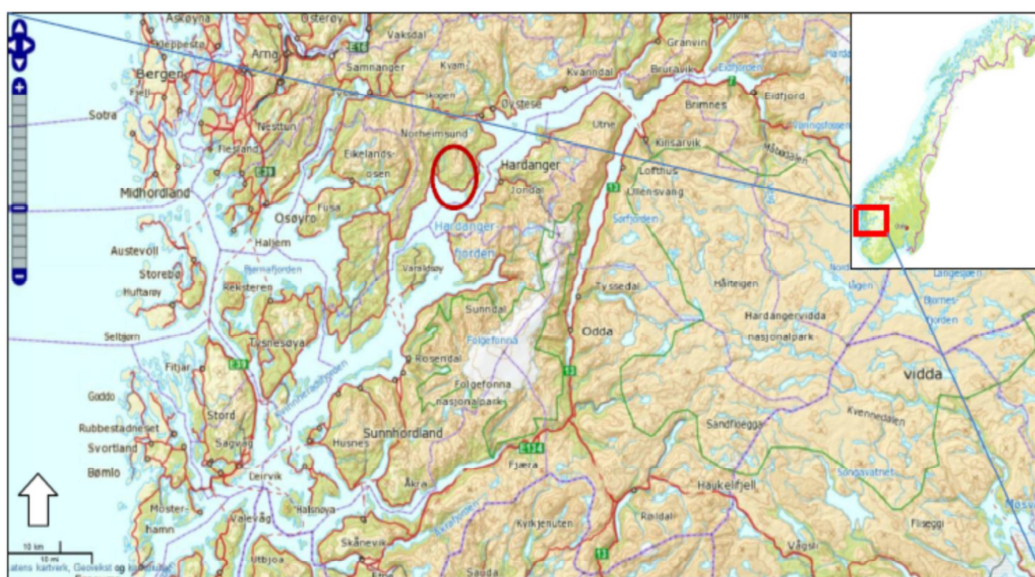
Askøyna
Osterøy
Vaksdal
Kleppestø
Arna
E16
Granvin
Bergen
Samnanger
Kvam
Kvanndal
Bruravik
Eidfjorden
Fjell
Eidfjord
Sotra
Øystese
Brimnes
Nesttun
Norheimsund
Utne
Fjellsrud
Kinsarvik
Eikelandsosen
Hardanger
Midhordland
E39
Jondal
13
Lofthus
Ullensvang
Os
Osøyro
Hardangerfjorden
Sørfjorden
Austevoll
Haljem
Storebø
Bjørnafjorden
Varaldsøy
Tyssedal
Hårteigen
Huftarøy
Reksteren
Sunndal
Hardangervidda nasjonalpark
Tysnesøya
Selbjørn
Folgefonna
Odda
Rosendal
Fitjar
vidda
E39
Folgefonna nasjonalpark
13
Goddo
Kvennedalen
Stord
Sandfloegga
Rubbestadneset
Sunnhordland
Sagvåg
Husnes
Svortland
E134
Bømlo
Fjæra
Leirvik
Åkra
Haukelifjell
Røldal
Mosterhamn
Halsnøya
Valevåg
Kyrkjenuten
Skånevik
Vågsli
Utbjoa
Sauda
13
10 km
10 mi
atens kartverk, Geovekst og kommuner